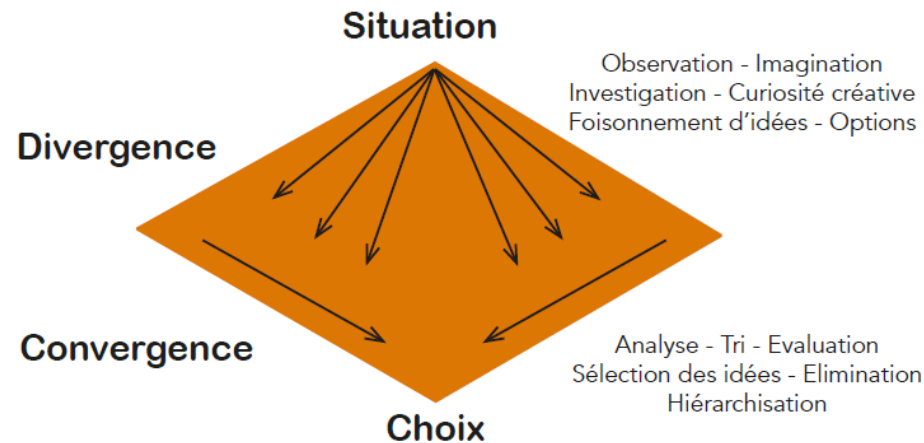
Situation

Observation - Imagination
Investigation - Curiosité créative
Foisonnement d'idées - Options

Divergence

Convergence

Analyse - Tri - Evaluation
Sélection des idées - Elimination
Hiérarchisation

Choix